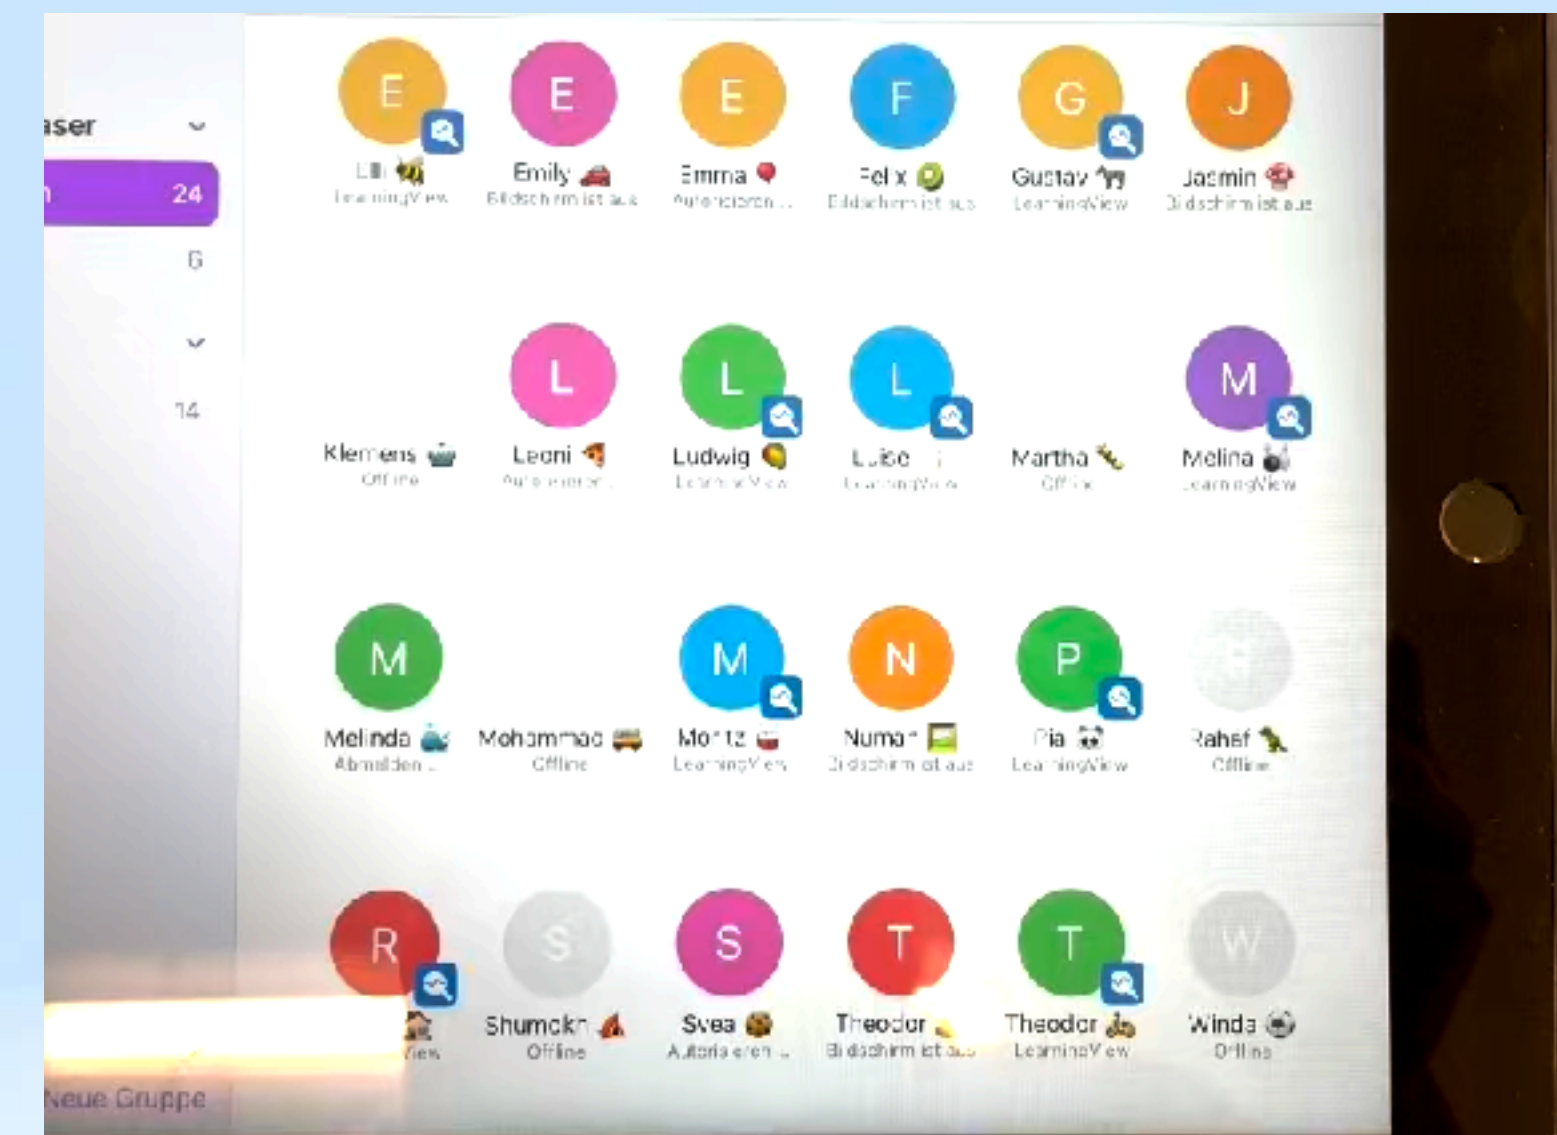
ıser
24
6
14
Neue Gruppe

E
Elli
LearningView

E
Emily
Bildschirm ist aus

E
Emma
Autorisieren ...

F
Felix
Bildschirm ist aus

G
Gustav
LearningView

J
Jasmin
Bildschirm ist aus

Klemens
Offline

L
Leoni
Autorisieren ...

L
Ludwig
LearningView

L
Luise
LearningView

Martha
Offline

M
Melina
LearningView

M
Melinda
Abmelden ...

Mohammad
Offline

M
Moritz
LearningView

N
Numan
Bildschirm ist aus

P
Pia
LearningView

R
Rahaf
Offline

R
View

S
Shumckr
Offline

S
Svea
Autorisieren ...

T
Theodor
Bildschirm ist aus

T
Theodor
LearningView

W
Winda
Offline